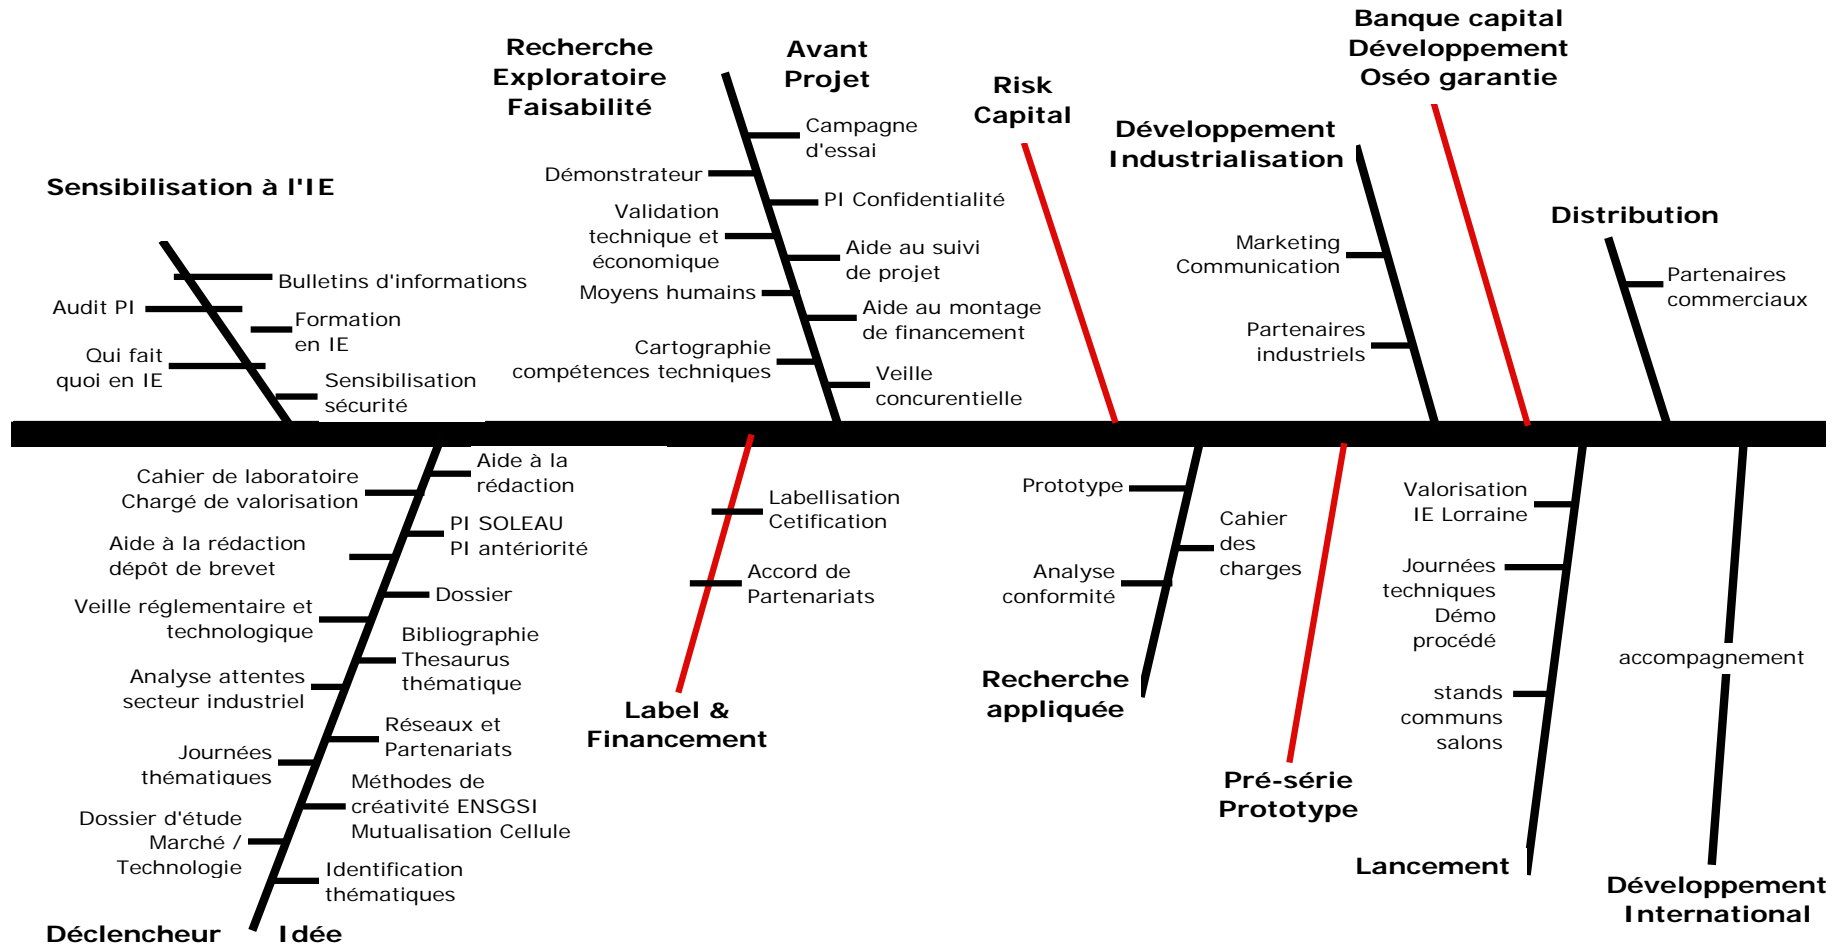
Recherche Exploratoire Faisabilité

Avant Projet

Campagne d'essai
Démonstrateur
PI Confidentialité
Validation technique et économique
Aide au suivi de projet
Moyens humains
Aide au montage de financement
Cartographie compétences techniques
Veille concurentielle

Risk Capital

Banque capital Développement Oséo garantie

Développement Industrialisation

Marketing Communication
Partenaires industriels

Distribution

Partenaires commerciaux

Sensibilisation à l'IE

Bulletins d'informations
Audit PI
Formation en IE
Qui fait quoi en IE
Sensibilisation sécurité

Cahier de laboratoire Chargé de valorisation
Aide à la rédaction
Aide à la rédaction dépôt de brevet
PI SOLEAU PI antériorité
Dossier
Veille réglementaire et technologique
Bibliographie Thesaurus thématique
Analyse attentes secteur industriel
Réseaux et Partenariats
Journées thématiques
Méthodes de créativité ENSGSI Mutualisation Cellule
Dossier d'étude Marché / Technologie
Identification thématiques

Déclencheur Idée

Labellisation Cetification
Accord de Partenariats

Label & Financement

Prototype
Cahier des charges
Analyse conformité

Recherche appliquée

Pré-série Prototype

Valorisation IE Lorraine
Journées techniques Démo procédé
stands communs salons

Lancement

accompagnement

Développement International